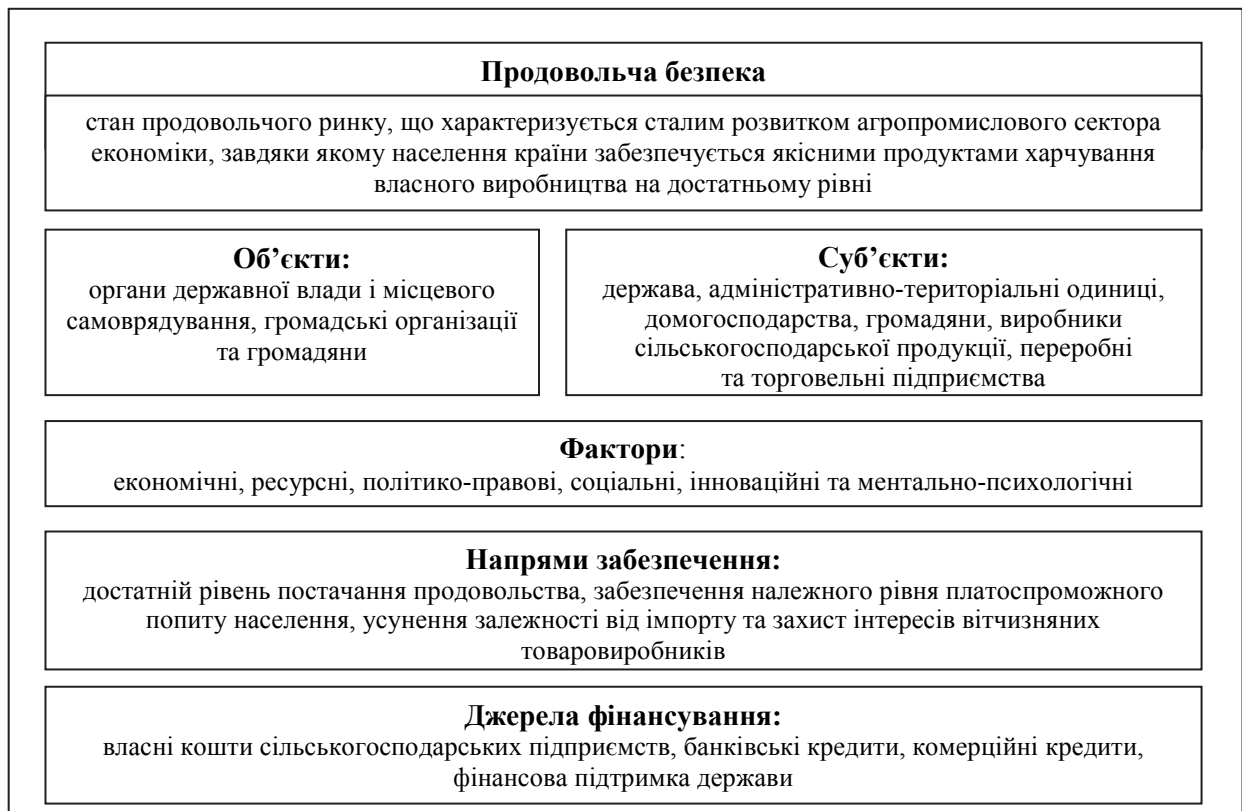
**Продовольча безпека**

стан продовольчого ринку, що характеризується сталим розвитком агропромислового сектора економіки, завдяки якому населення країни забезпечується якісними продуктами харчування власного виробництва на достатньому рівні

**Об'єкти:**
органи державної влади і місцевого самоврядування, громадські організації та громадяни

**Суб'єкти:**
держава, адміністративно-територіальні одиниці, домогосподарства, громадяни, виробники сільськогосподарської продукції, переробні та торговельні підприємства

**Фактори**:
економічні, ресурсні, політико-правові, соціальні, інноваційні та ментально-психологічні

**Напрями забезпечення:**
достатній рівень постачання продовольства, забезпечення належного рівня платоспроможного попиту населення, усунення залежності від імпорту та захист інтересів вітчизняних товаровиробників

**Джерела фінансування:**
власні кошти сільськогосподарських підприємств, банківські кредити, комерційні кредити, фінансова підтримка держави